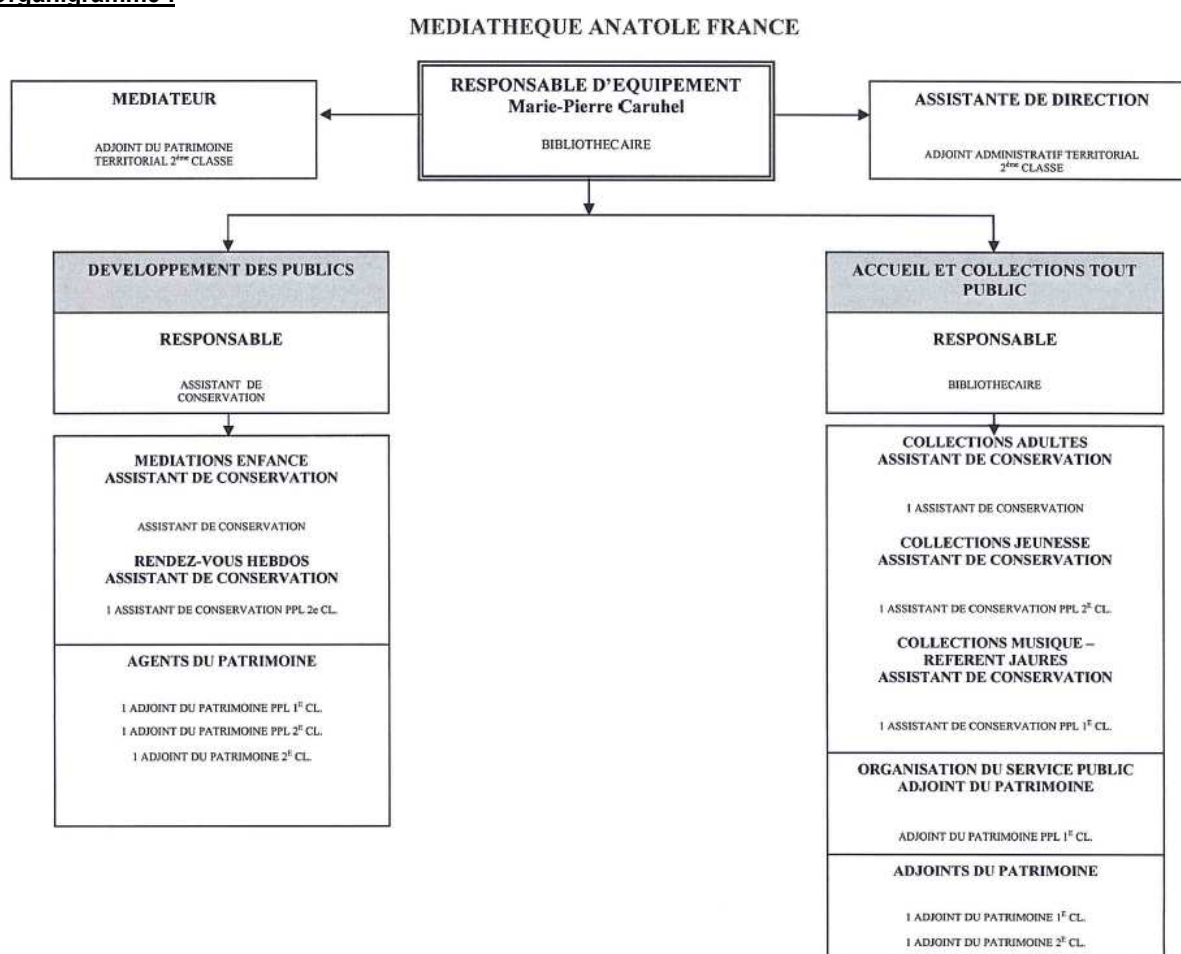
Organigramme :

MEDIATHEQUE ANATOLE FRANCE

MEDIATEUR

ADJOINT DU PATRIMOINE TERRITORIAL $2^{ème}$ CLASSE

RESPONSABLE D'EQUIPEMENT
Marie-Pierre Caruhel

BIBLIOTHECAIRE

ASSISTANTE DE DIRECTION

ADJOINT ADMINISTRATIF TERRITORIAL $2^{ème}$ CLASSE

DEVELOPPEMENT DES PUBLICS

RESPONSABLE

ASSISTANT DE CONSERVATION

MEDIATIONS ENFANCE
ASSISTANT DE CONSERVATION

ASSISTANT DE CONSERVATION

RENDEZ-VOUS HEBDOS
ASSISTANT DE CONSERVATION

1 ASSISTANT DE CONSERVATION PPL 2e CL.

AGENTS DU PATRIMOINE

1 ADJOINT DU PATRIMOINE PPL $1^E$ CL.
1 ADJOINT DU PATRIMOINE PPL $2^E$ CL.
1 ADJOINT DU PATRIMOINE $2^E$ CL.

ACCUEIL ET COLLECTIONS TOUT PUBLIC

RESPONSABLE

BIBLIOTHECAIRE

COLLECTIONS ADULTES
ASSISTANT DE CONSERVATION

1 ASSISTANT DE CONSERVATION

COLLECTIONS JEUNESSE
ASSISTANT DE CONSERVATION

1 ASSISTANT DE CONSERVATION PPL $2^E$ CL.

COLLECTIONS MUSIQUE – REFERENT JAURES
ASSISTANT DE CONSERVATION

1 ASSISTANT DE CONSERVATION PPL $1^E$ CL.

ORGANISATION DU SERVICE PUBLIC
ADJOINT DU PATRIMOINE

ADJOINT DU PATRIMOINE PPL $1^E$ CL.

ADJOINTS DU PATRIMOINE

1 ADJOINT DU PATRIMOINE $1^E$ CL.
1 ADJOINT DU PATRIMOINE $2^E$ CL.